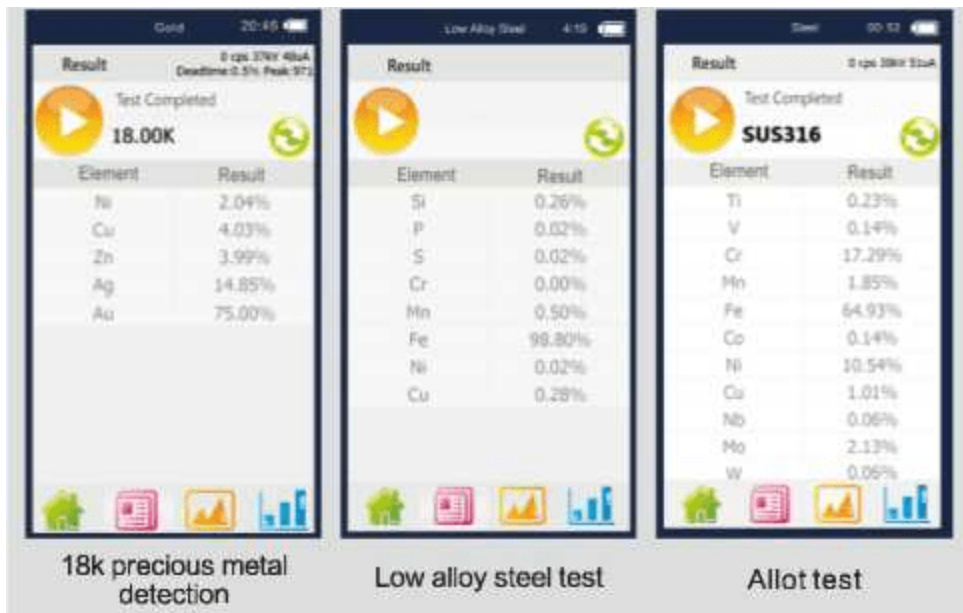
Gold 20:45

Result

0 cps 37kV 48uA Deadtime 0.5% Peak 971

Test Completed

18.00K

| Element | Result |
|---|---|
| Ni | 2.04% |
| Cu | 4.03% |
| Zn | 3.99% |
| Ag | 14.85% |
| Au | 75.00% |

18k precious metal detection

Low Alloy Steel 4:10

Result

| Element | Result |
|---|---|
| Si | 0.26% |
| P | 0.02% |
| S | 0.02% |
| Cr | 0.00% |
| Mn | 0.50% |
| Fe | 98.80% |
| Ni | 0.02% |
| Cu | 0.28% |

Low alloy steel test

Steel 00:52

Result

0 cps 38kV 51uA

Test Completed

SUS316

| Element | Result |
|---|---|
| Ti | 0.23% |
| V | 0.14% |
| Cr | 17.29% |
| Mn | 1.85% |
| Fe | 64.93% |
| Co | 0.14% |
| Ni | 10.54% |
| Cu | 1.01% |
| Nb | 0.06% |
| Mo | 2.13% |
| W | 0.06% |

Allot test